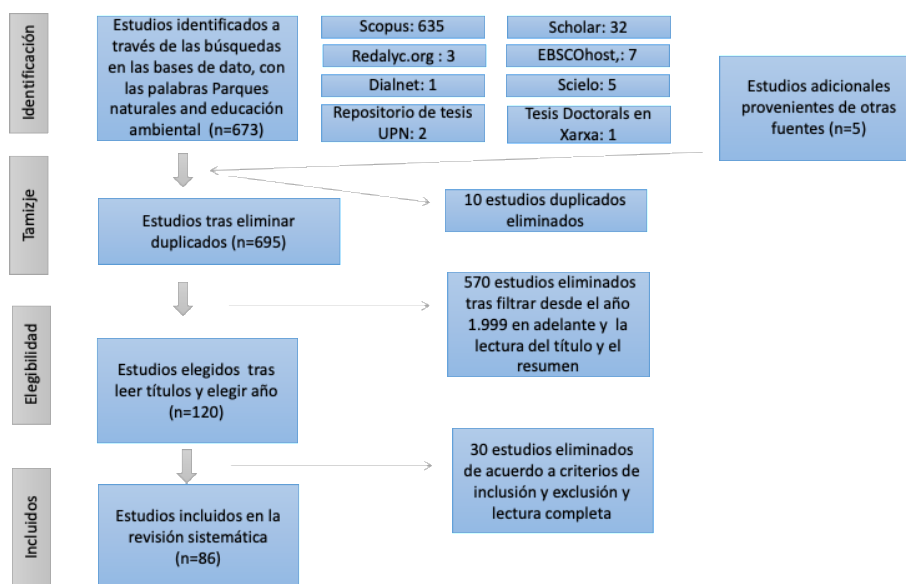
Identificación

Estudios identificados a través de las búsquedas en las bases de dato, con las palabras Parques naturales and educación ambiental (n=673)

Scopus: 635

Scholar: 32

Redalyc.org : 3

EBSCOhost,: 7

Dialnet: 1

Scielo: 5

Repositorio de tesis UPN: 2

Tesis Doctorals en Xarxa: 1

Estudios adicionales provenientes de otras fuentes (n=5)

Tamizje

Estudios tras eliminar duplicados (n=695)

10 estudios duplicados eliminados

Elegibilidad

570 estudios eliminados tras filtrar desde el año 1.999 en adelante y la lectura del título y el resumen

Estudios elegidos tras leer títulos y elegir año (n=120)

Incluidos

30 estudios eliminados de acuerdo a criterios de inclusión y exclusión y lectura completa

Estudios incluidos en la revisión sistemática (n=86)